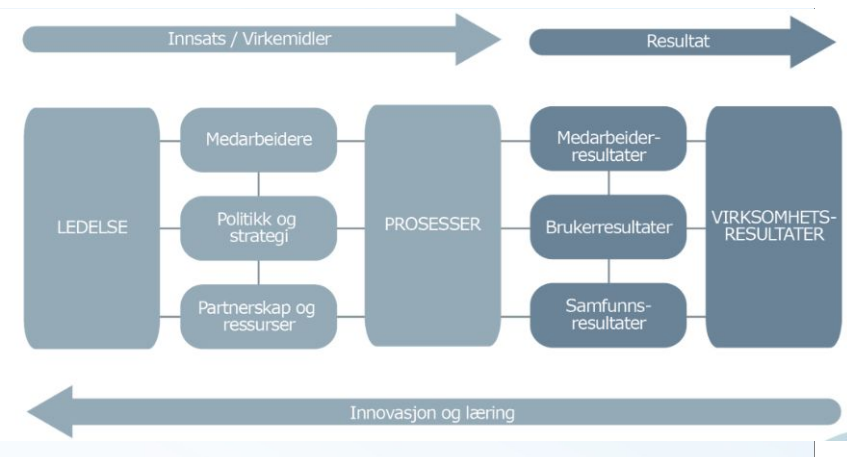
Innsats / Virkemidler

Resultat

LEDELSE

Medarbeidere

Politikk og strategi

Partnerskap og ressurser

PROSESSER

Medarbeiderresultater

Brukerresultater

Samfunnsresultater

VIRKSOMHETSRESULTATER

Innovasjon og læring